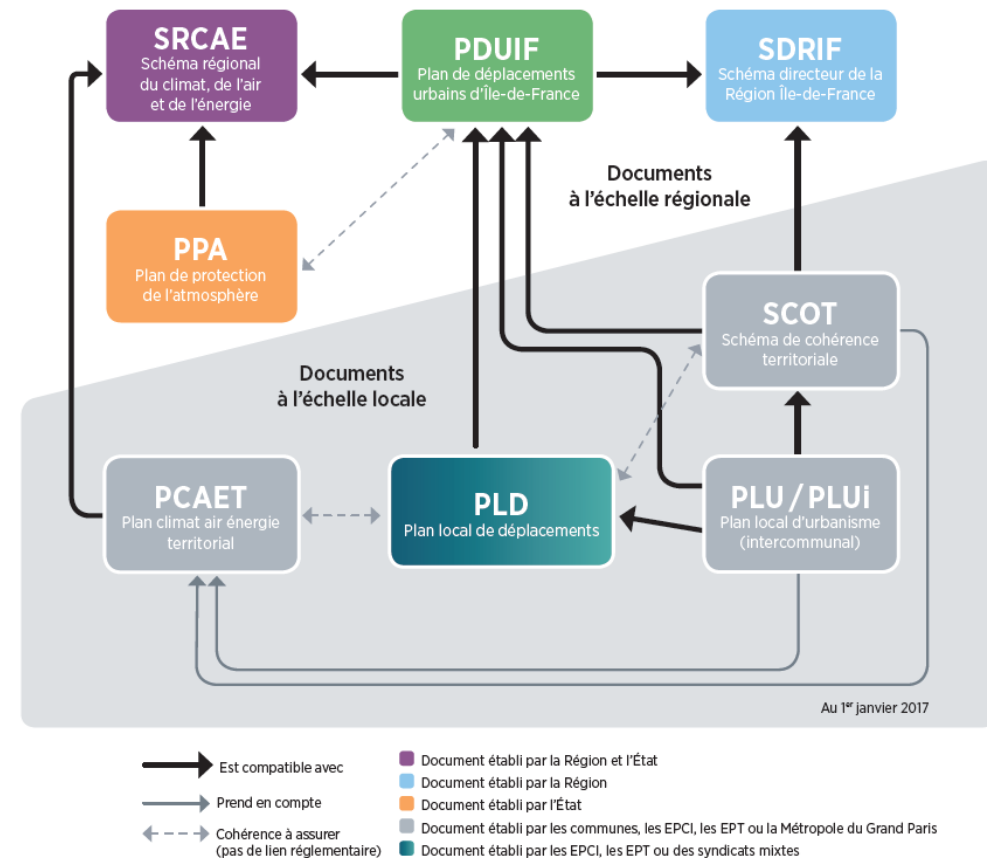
SRCAE
Schéma régional du climat, de l'air et de l'énergie

PDUIF
Plan de déplacements urbains d'Île-de-France

SDRIF
Schéma directeur de la Région Île-de-France

PPA
Plan de protection de l'atmosphère

Documents à l'échelle régionale

SCOT
Schéma de cohérence territoriale

Documents à l'échelle locale

PCAET
Plan climat air énergie territorial

PLD
Plan local de déplacements

PLU / PLUi
Plan local d'urbanisme (intercommunal)

Au 1$^{er}$ janvier 2017

Est compatible avec
Prend en compte
Cohérence à assurer (pas de lien réglementaire)

Document établi par la Région et l'État
Document établi par la Région
Document établi par l'État
Document établi par les communes, les EPCI, les EPT ou la Métropole du Grand Paris
Document établi par les EPCI, les EPT ou des syndicats mixtes